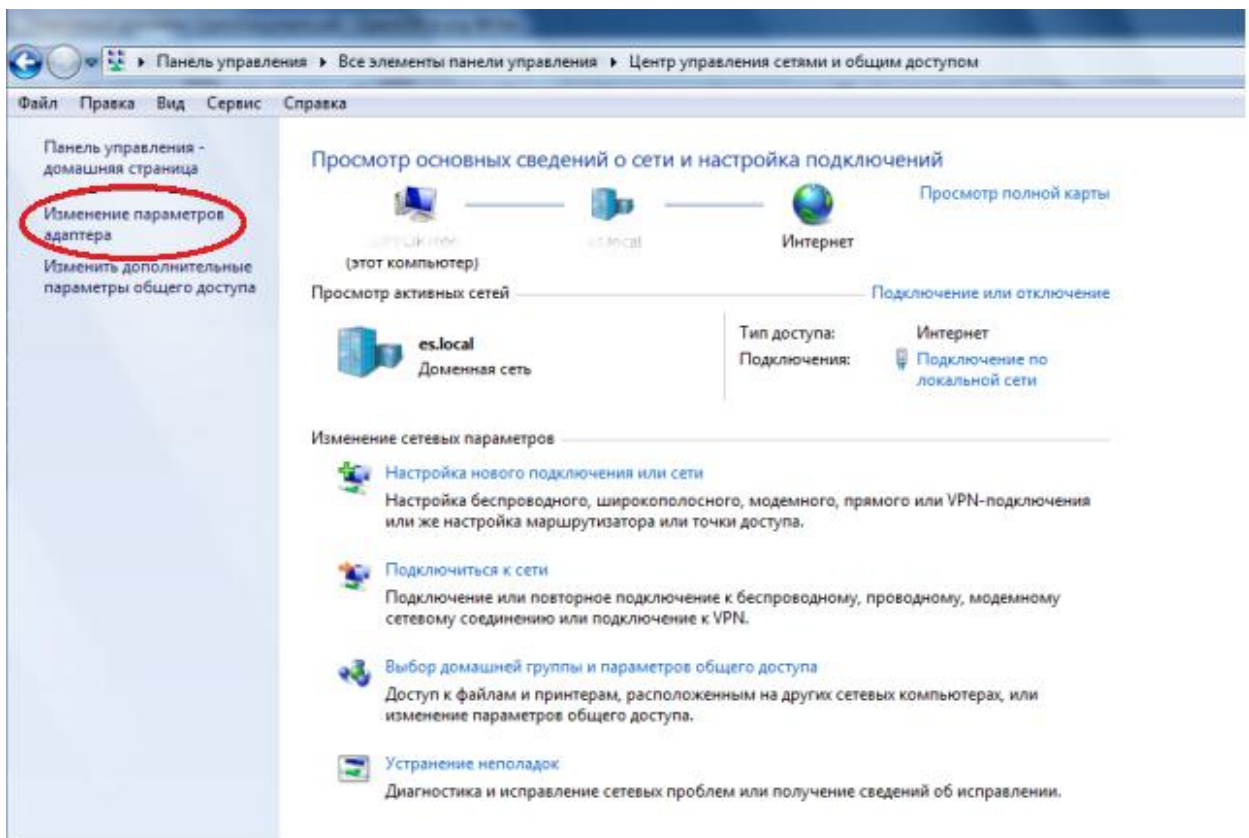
▸ Панель управления ▸ Все элементы панели управления ▸ Центр управления сетями и общим доступом

Файл Правка Вид Сервис Справка

Панель управления - домашняя страница

Изменение параметров адаптера

Изменить дополнительные параметры общего доступа

Просмотр основных сведений о сети и настройка подключений

Просмотр полной карты

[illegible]
(этот компьютер)

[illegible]

Интернет

Просмотр активных сетей

Подключение или отключение

es.local
Доменная сеть

Тип доступа: Интернет
Подключения: Подключение по локальной сети

Изменение сетевых параметров

Настройка нового подключения или сети
Настройка беспроводного, широкополосного, модемного, прямого или VPN-подключения или же настройка маршрутизатора или точки доступа.

Подключиться к сети
Подключение или повторное подключение к беспроводному, проводному, модемному сетевому соединению или подключение к VPN.

Выбор домашней группы и параметров общего доступа
Доступ к файлам и принтерам, расположенным на других сетевых компьютерах, или изменение параметров общего доступа.

Устранение неполадок
Диагностика и исправление сетевых проблем или получение сведений об исправлении.